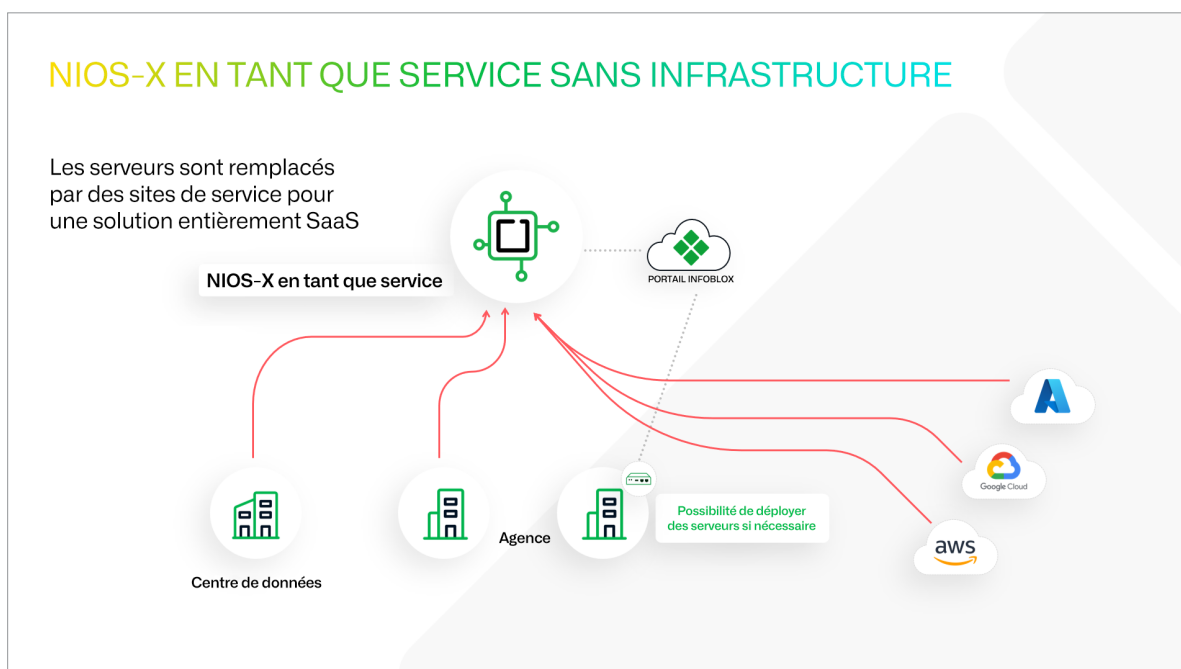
NIOS-X EN TANT QUE SERVICE SANS INFRASTRUCTURE

Les serveurs sont remplacés par des sites de service pour une solution entièrement SaaS

NIOS-X en tant que service

PORTAIL INFOBLOX

Centre de données

Agence

Possibilité de déployer des serveurs si nécessaire

Google Cloud

aws